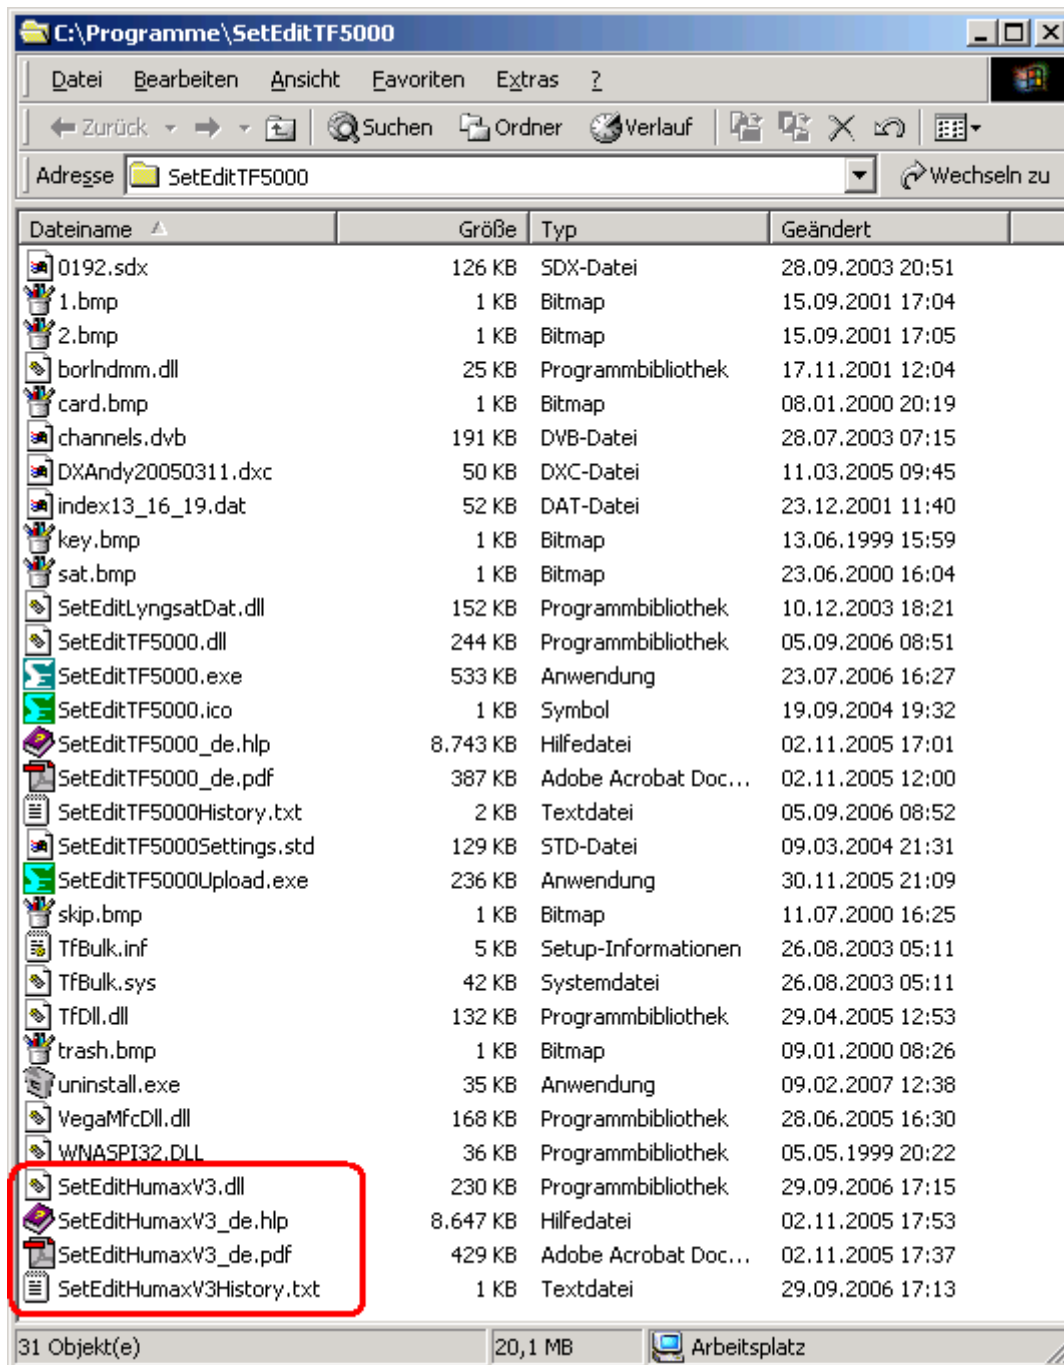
C:\Programme\SetEditTF5000

Datei Bearbeiten Ansicht Favoriten Extras ?

Zurück Suchen Ordner Verlauf

Adresse SetEditTF5000 Wechseln zu

| Dateiname | Größe | Typ | Geändert |
|---|---|---|---|
| 0192.sdx | 126 KB | SDX-Datei | 28.09.2003 20:51 |
| 1.bmp | 1 KB | Bitmap | 15.09.2001 17:04 |
| 2.bmp | 1 KB | Bitmap | 15.09.2001 17:05 |
| borlndmm.dll | 25 KB | Programmbibliothek | 17.11.2001 12:04 |
| card.bmp | 1 KB | Bitmap | 08.01.2000 20:19 |
| channels.dvb | 191 KB | DVB-Datei | 28.07.2003 07:15 |
| DXAndy20050311.dxc | 50 KB | DXC-Datei | 11.03.2005 09:45 |
| index13_16_19.dat | 52 KB | DAT-Datei | 23.12.2001 11:40 |
| key.bmp | 1 KB | Bitmap | 13.06.1999 15:59 |
| sat.bmp | 1 KB | Bitmap | 23.06.2000 16:04 |
| SetEditLyngsatDat.dll | 152 KB | Programmbibliothek | 10.12.2003 18:21 |
| SetEditTF5000.dll | 244 KB | Programmbibliothek | 05.09.2006 08:51 |
| SetEditTF5000.exe | 533 KB | Anwendung | 23.07.2006 16:27 |
| SetEditTF5000.ico | 1 KB | Symbol | 19.09.2004 19:32 |
| SetEditTF5000_de.hlp | 8.743 KB | Hilfedatei | 02.11.2005 17:01 |
| SetEditTF5000_de.pdf | 387 KB | Adobe Acrobat Doc... | 02.11.2005 12:00 |
| SetEditTF5000History.txt | 2 KB | Textdatei | 05.09.2006 08:52 |
| SetEditTF5000Settings.std | 129 KB | STD-Datei | 09.03.2004 21:31 |
| SetEditTF5000Upload.exe | 236 KB | Anwendung | 30.11.2005 21:09 |
| skip.bmp | 1 KB | Bitmap | 11.07.2000 16:25 |
| TfBulk.inf | 5 KB | Setup-Informationen | 26.08.2003 05:11 |
| TfBulk.sys | 42 KB | Systemdatei | 26.08.2003 05:11 |
| TfDll.dll | 132 KB | Programmbibliothek | 29.04.2005 12:53 |
| trash.bmp | 1 KB | Bitmap | 09.01.2000 08:26 |
| uninstall.exe | 35 KB | Anwendung | 09.02.2007 12:38 |
| VegaMfcDll.dll | 168 KB | Programmbibliothek | 28.06.2005 16:30 |
| WNASPI32.DLL | 36 KB | Programmbibliothek | 05.05.1999 20:22 |
| SetEditHumaxV3.dll | 230 KB | Programmbibliothek | 29.09.2006 17:15 |
| SetEditHumaxV3_de.hlp | 8.647 KB | Hilfedatei | 02.11.2005 17:53 |
| SetEditHumaxV3_de.pdf | 429 KB | Adobe Acrobat Doc... | 02.11.2005 17:37 |
| SetEditHumaxV3History.txt | 1 KB | Textdatei | 29.09.2006 17:13 |

31 Objekt(e) 20,1 MB Arbeitsplatz